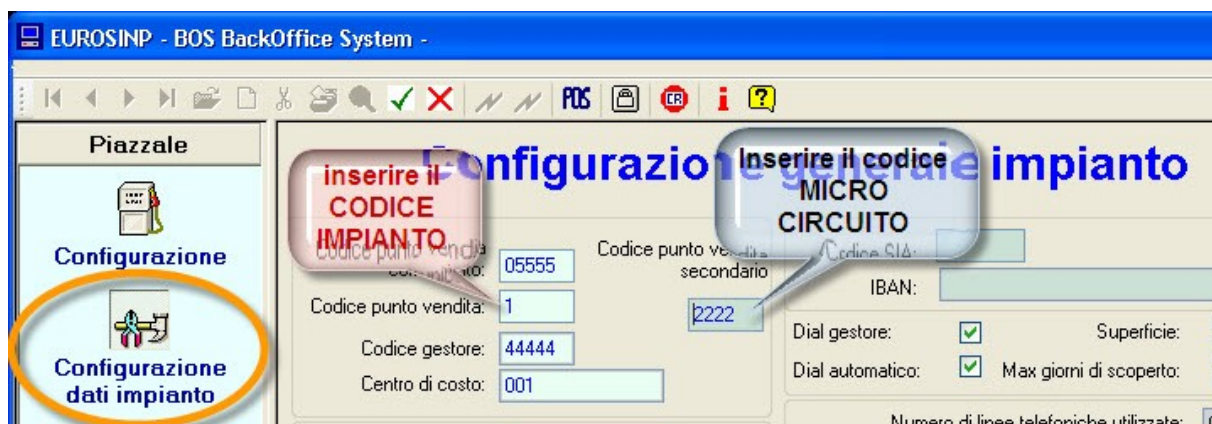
EUROSINP - BOS BackOffice System -

POS

Piazzale

Configurazione

Configurazione dati impianto

Configurazione generale impianto

inserire il CODICE IMPIANTO

Inserire il codice MICRO CIRCUITO

Codice punto vendita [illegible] impianto: 05555

Codice punto vendita: 1

Codice gestore: 44444

Centro di costo: 001

Codice punto vendita secondario

2222

Codice SIA:

IBAN:

Dial gestore:

Superficie:

Dial automatico:

Max giorni di scoperto:

Numero di linee telefoniche utilizzate: